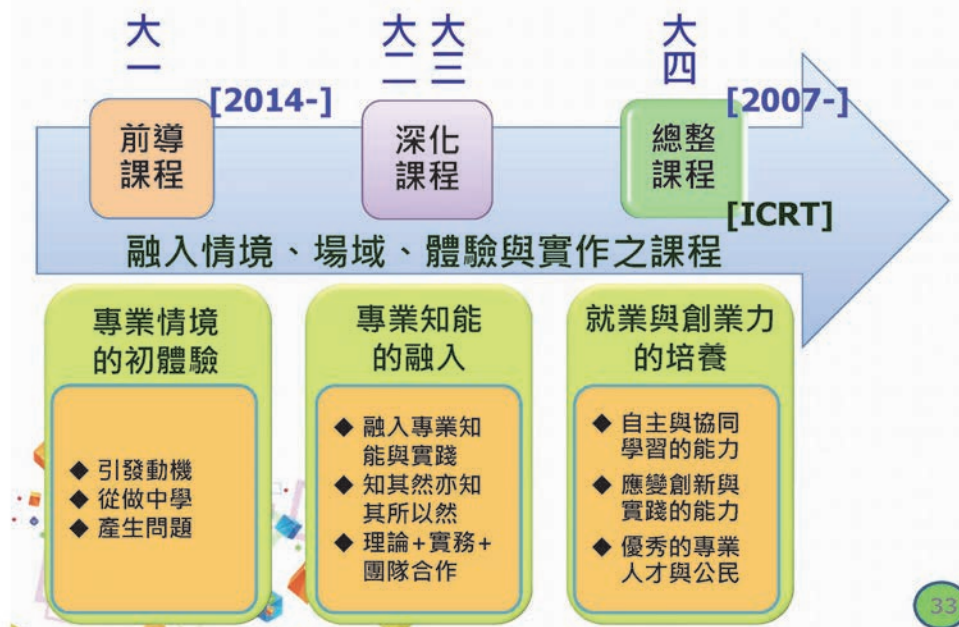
大一

[2014-]

前導課程

大二 大三

深化課程

大四

[2007-]

總整課程

[ICRT]

融入情境、場域、體驗與實作之課程

專業情境的初體驗

◆ 引發動機
◆ 從做中學
◆ 產生問題

專業知能的融入

◆ 融入專業知能與實踐
◆ 知其然亦知其所以然
◆ 理論+實務+團隊合作

就業與創業力的培養

◆ 自主與協同學習的能力
◆ 應變創新與實踐的能力
◆ 優秀的專業人才與公民

33